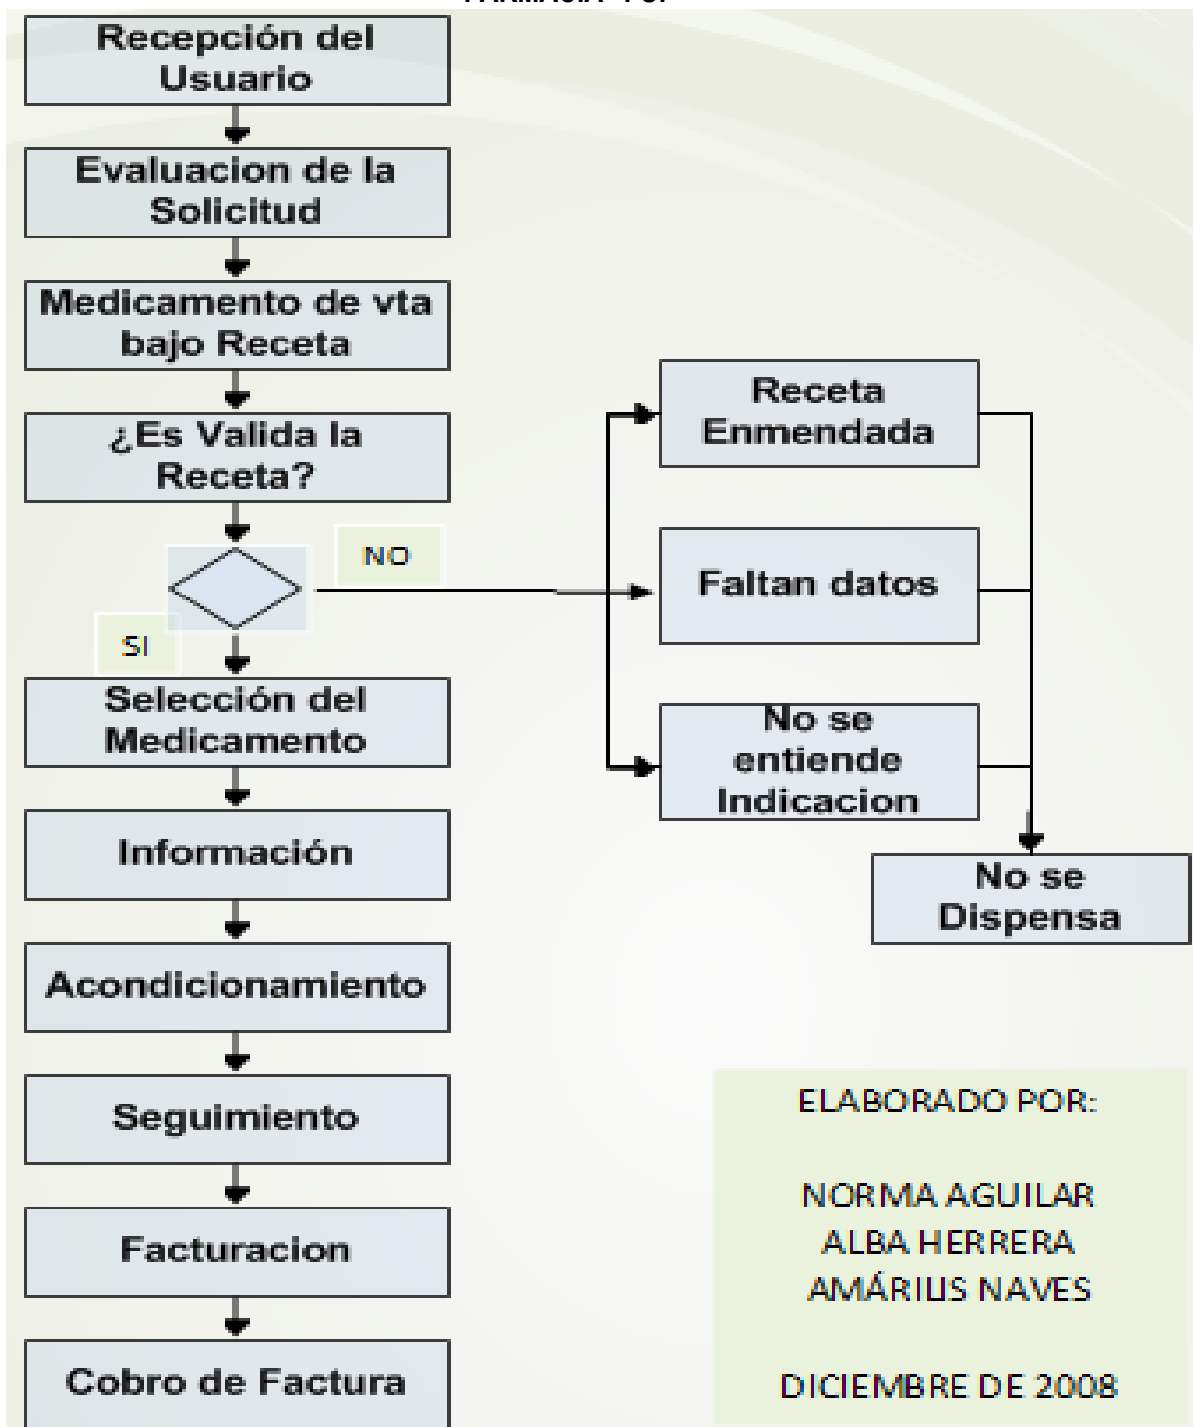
FARMACIA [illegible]

Recepción del Usuario

Evaluacion de la Solicitud

Medicamento de vta bajo Receta

¿Es Valida la Receta?

NO

SI

Selección del Medicamento

Información

Acondicionamiento

Seguimiento

Facturacion

Cobro de Factura

Receta Enmendada

Faltan datos

No se entiende Indicacion

No se Dispensa

ELABORADO POR:

NORMA AGUILAR
ALBA HERRERA
AMÁRILIS NAVES

DICIEMBRE DE 2008